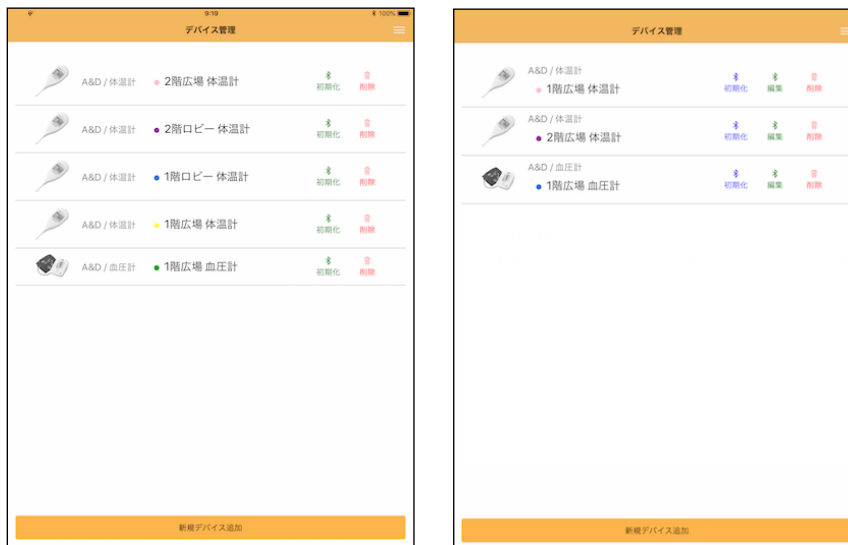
9:19

100%

デバイス管理

A&D / 体温計 2階広場 体温計 初期化 削除

A&D / 体温計 2階ロビー 体温計 初期化 削除

A&D / 体温計 1階ロビー 体温計 初期化 削除

A&D / 体温計 1階広場 体温計 初期化 削除

A&D / 血圧計 1階広場 血圧計 初期化 削除

新規デバイス追加

デバイス管理

A&D / 体温計
1階広場 体温計 初期化 編集 削除

A&D / 体温計
2階広場 体温計 初期化 編集 削除

A&D / 血圧計
1階広場 血圧計 初期化 編集 削除

新規デバイス追加